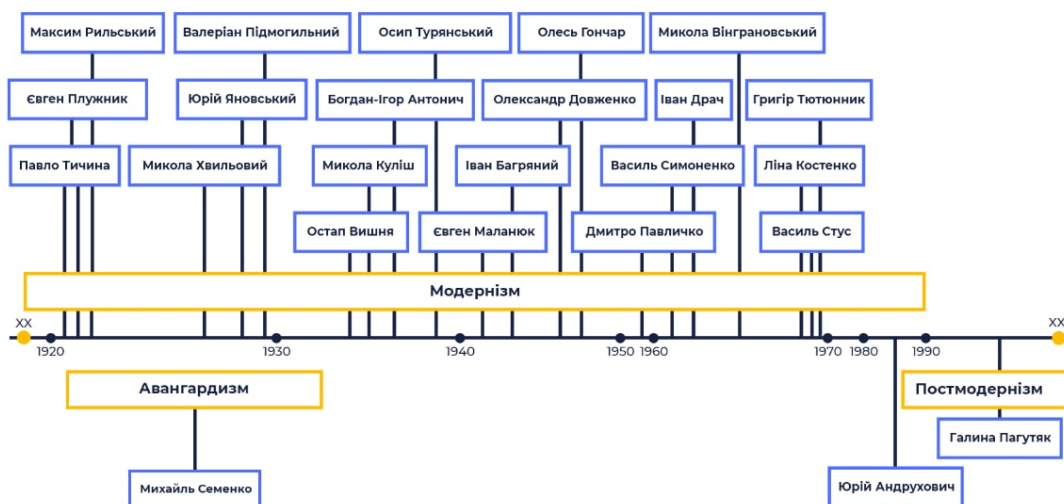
Максим Рильський
Валеріан Підмогильний
Осип Турянський
Олесь Гончар
Микола Вінграновський
Євген Плужник
Юрій Яновський
Богдан-Ігор Антонич
Олександр Довженко
Іван Драч
Григір Тютюнник
Павло Тичина
Микола Хвильовий
Микола Куліш
Іван Багряний
Василь Симоненко
Ліна Костенко
Остап Вишня
Євген Маланюк
Дмитро Павличко
Василь Стус
Модернізм
XX
1920
1930
1940
1950
1960
1970
1980
1990
XX
Авангардизм
Постмодернізм
Галина Пагутяк
Михайль Семенко
Юрій Андрухович